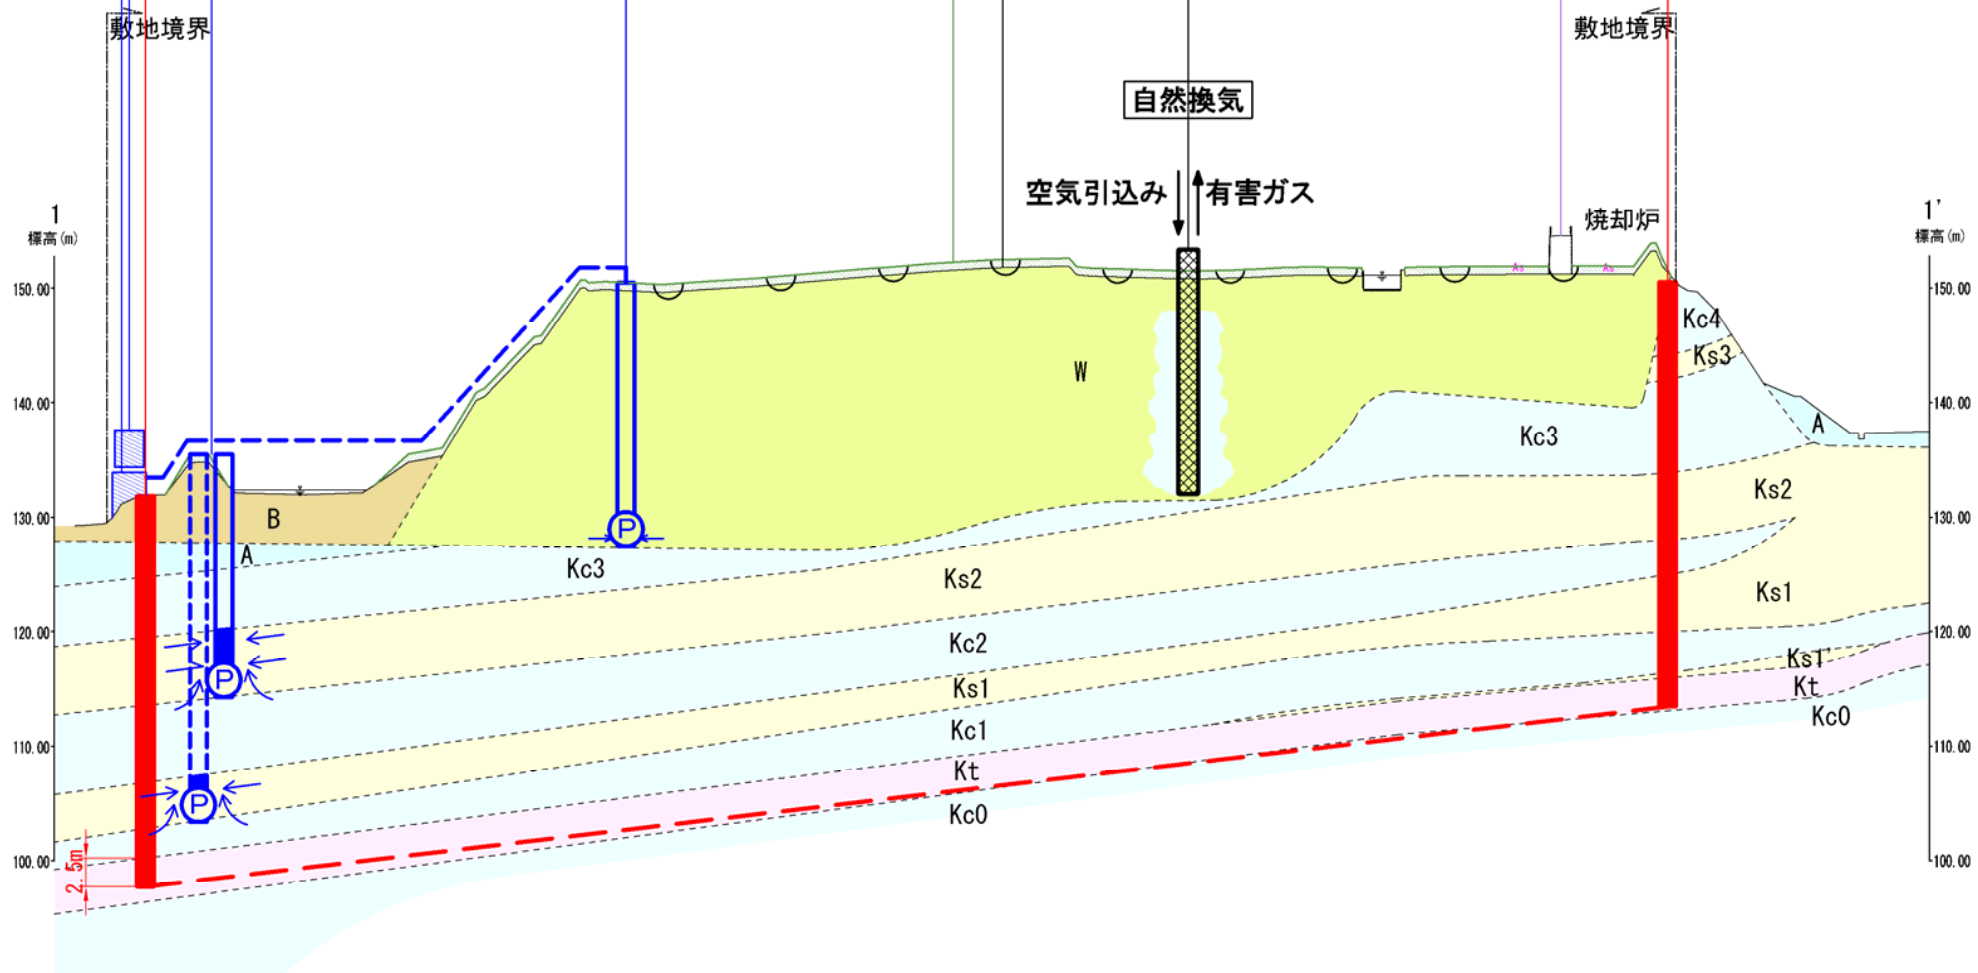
敷地境界

敷地境界

自然換気

空気引込み

有害ガス

焼却炉

1
標高(m)

1'
標高(m)

150.00
140.00
130.00
120.00
110.00
100.00

150.00
140.00
130.00
120.00
110.00
100.00

W

B

A

P

P

P

Kc3

Ks2

Kc2

Ks1

Kc1

Kt

Kc0

Kc4

Ks3

A

Kc3

Ks2

Ks1

Ks1'

Kt

Kc0

2.5m